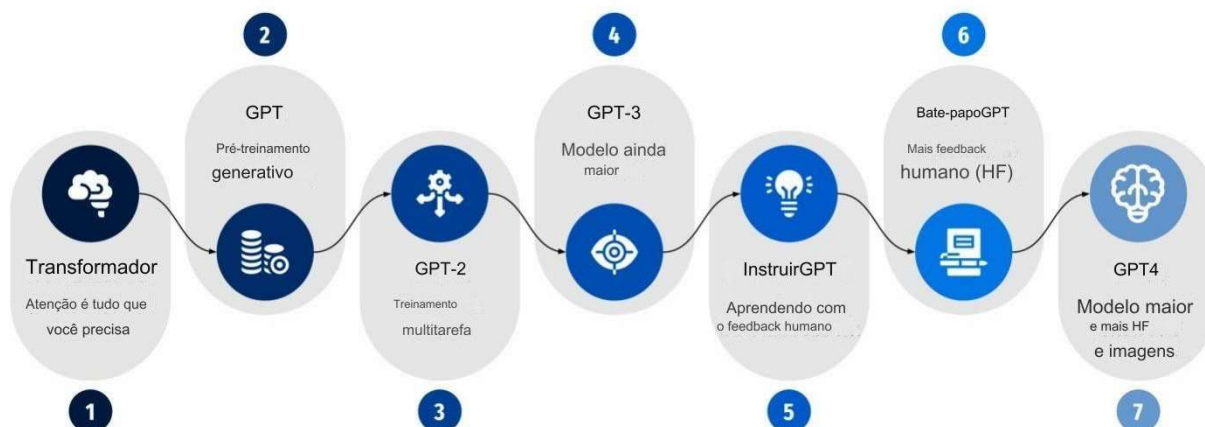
2

GPT

Pré-treinamento generativo

4

GPT-3

Modelo ainda maior

6

Bate-papoGPT

Mais feedback humano (HF)

Transformador

Atenção é tudo que você precisa

GPT-2

Treinamento multitarefa

InstruirGPT

Aprendendo com o feedback humano

GPT4

Modelo maior e mais HF e imagens

1

3

5

7